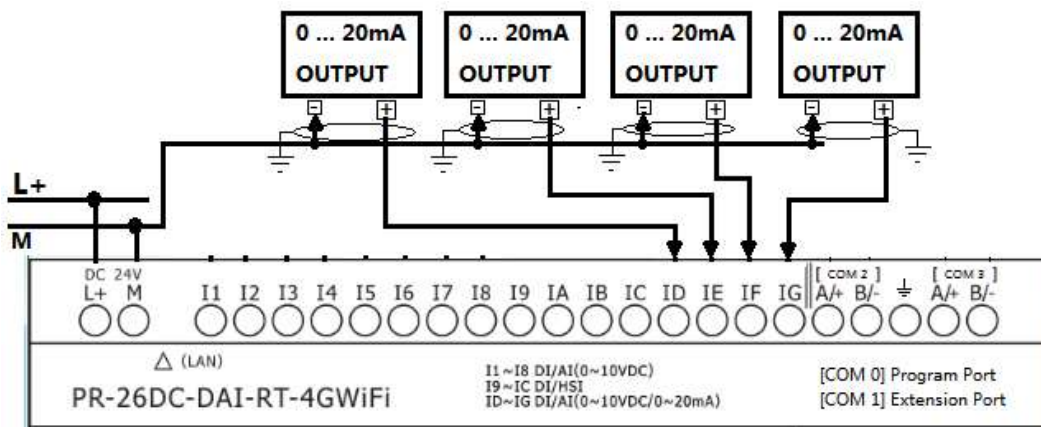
0 ... 20mA
OUTPUT

0 ... 20mA
OUTPUT

0 ... 20mA
OUTPUT

0 ... 20mA
OUTPUT

- +
- +
- +
- +

L+
M

DC 24V
L+ M

I1 I2 I3 I4 I5 I6 I7 I8 I9 IA IB IC ID IE IF IG

[ COM 2 ]
A/+ B/-

[ COM 3 ]
A/+ B/-

△ (LAN)

PR-26DC-DAI-RT-4GWiFi

I1~I8 DI/AI(0~10VDC)
I9~IC DI/HSI
ID~IG DI/AI(0~10VDC/0~20mA)

[COM 0] Program Port
[COM 1] Extension Port